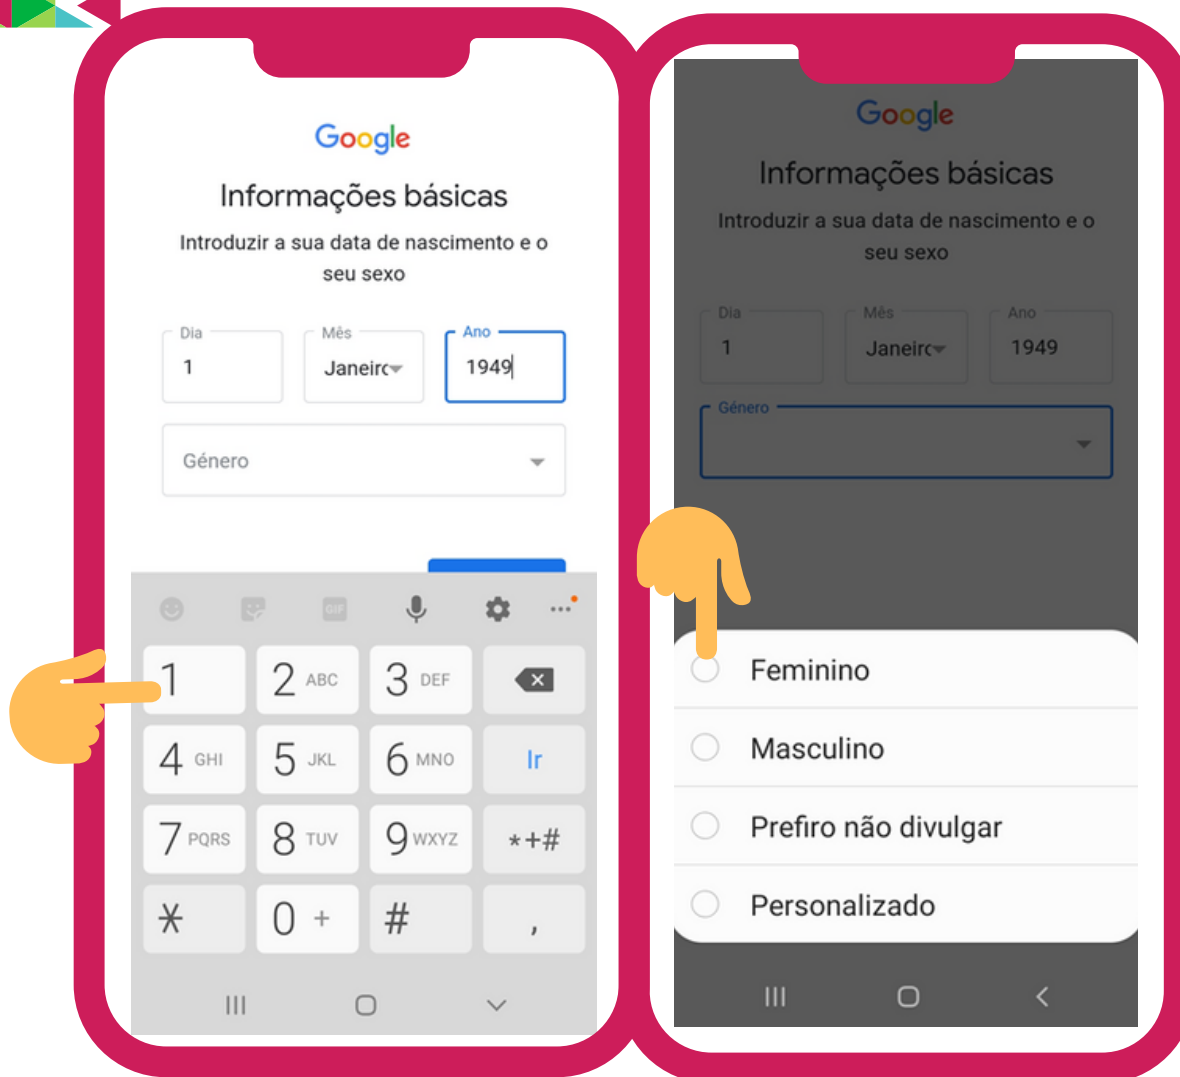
Google

Informações básicas

Introduzir a sua data de nascimento e o seu sexo

| Dia | Mês | Ano |
|---|---|---|
| 1 | Janeirc | 1949 |

Género

GIF

| 1 | 2 ABC | 3 DEF | |
|---|---|---|---|
| 4 GHI | 5 JKL | 6 MNO | Ir |
| 7 PQRS | 8 TUV | 9 WXYZ | *+# |
| * | 0 + | # | , |

Google

Informações básicas

Introduzir a sua data de nascimento e o seu sexo

| Dia | Mês | Ano |
|---|---|---|
| 1 | Janeirc | 1949 |

Género

Feminino

Masculino

Prefiro não divulgar

Personalizado